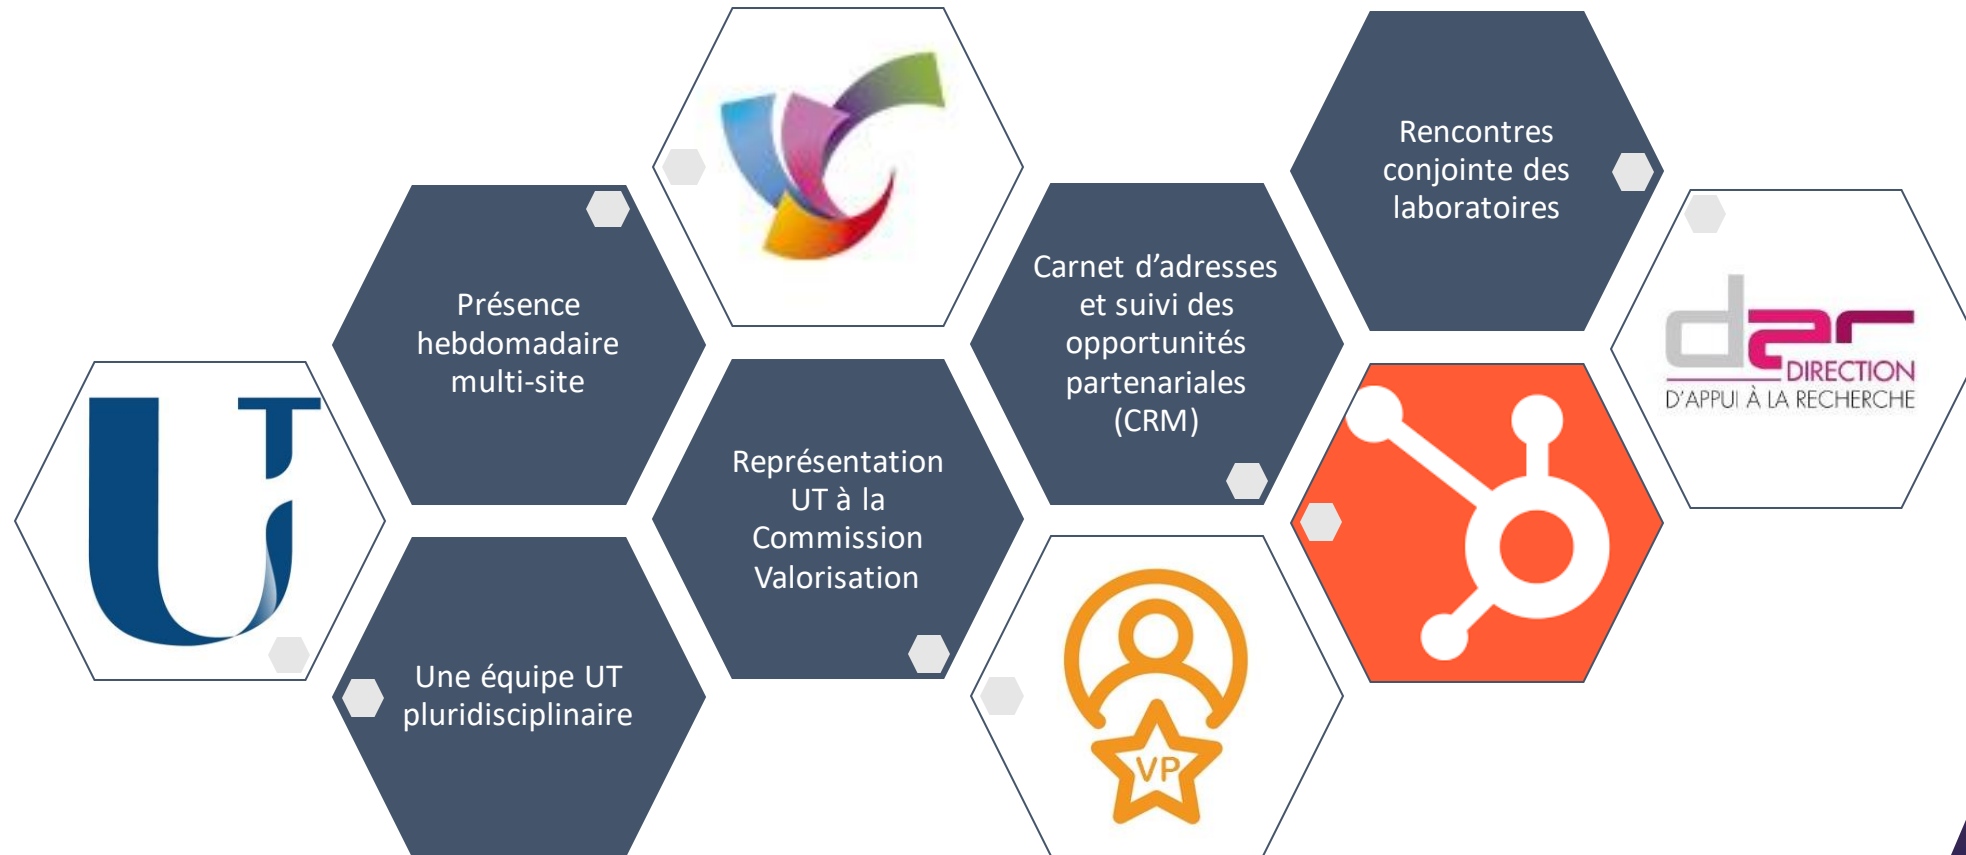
Présence hebdomadaire multi-site

Une équipe UT pluridisciplinaire

Représentation UT à la Commission Valorisation

Carnet d'adresses et suivi des opportunités partenariales (CRM)

VP

Rencontres conjointe des laboratoires

dar DIRECTION D'APPUI À LA RECHERCHE